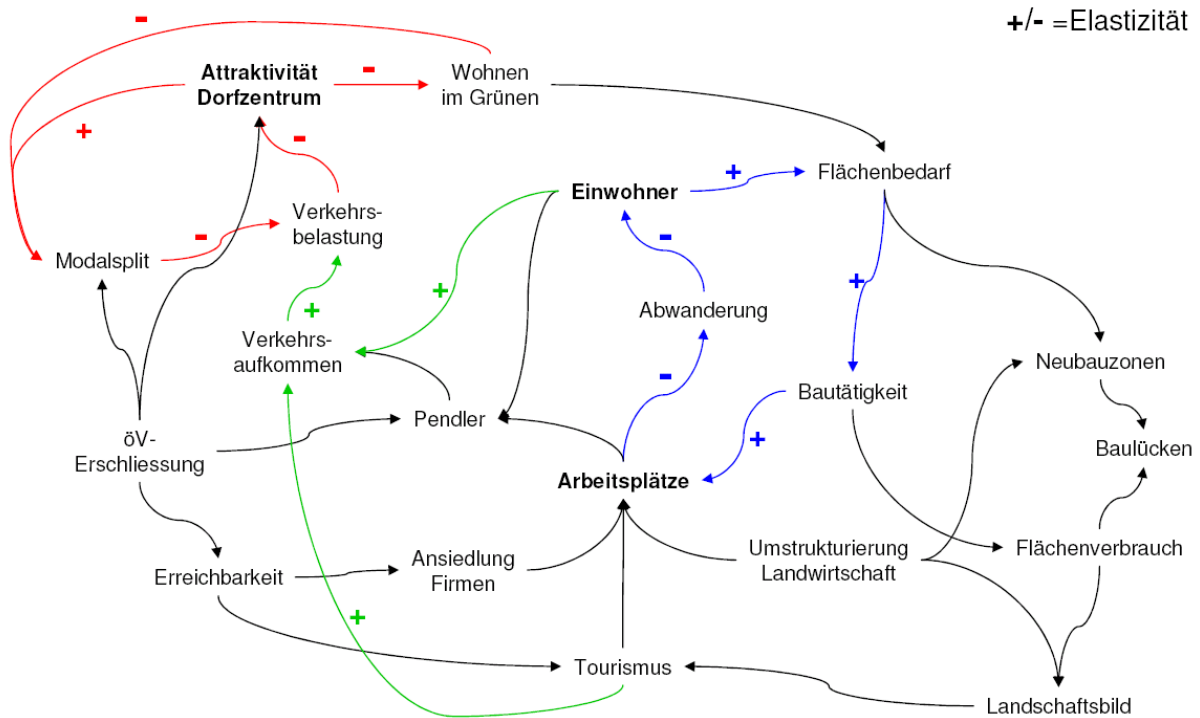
+/- =Elastizität

-

Attraktivität Dorfzentrum

-

Wohnen im Grünen

+

-

Einwohner

+

Flächenbedarf

Verkehrsbelastung

-

Modalsplit

-

+

+

+

Abwanderung

Verkehrsaufkommen

Neubauzonen

-

Bautätigkeit

Pendler

öV-Erschliessung

+

Baulücken

Arbeitsplätze

Umstrukturierung Landwirtschaft

Flächenverbrauch

Ansiedlung Firmen

Erreichbarkeit

+

Tourismus

Landschaftsbild